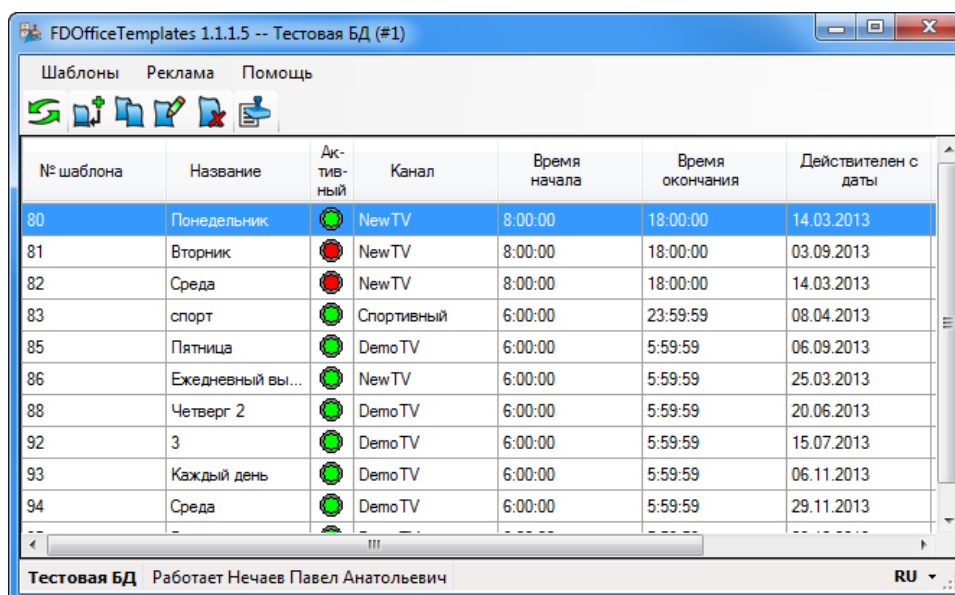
FDOfficeTemplates 1.1.1.5 -- Тестовая БД (#1)

Шаблоны Реклама Помощь

| № шаблона | Название | Ак-тив-ный | Канал | Время начала | Время окончания | Действителен с даты |
|---|---|---|---|---|---|---|
| 80 | Понедельник | | NewTV | 8:00:00 | 18:00:00 | 14.03.2013 |
| 81 | Вторник | | NewTV | 8:00:00 | 18:00:00 | 03.09.2013 |
| 82 | Среда | | NewTV | 8:00:00 | 18:00:00 | 14.03.2013 |
| 83 | спорт | | Спортивный | 6:00:00 | 23:59:59 | 08.04.2013 |
| 85 | Пятница | | DemoTV | 6:00:00 | 5:59:59 | 06.09.2013 |
| 86 | Ежедневный вы... | | NewTV | 6:00:00 | 5:59:59 | 25.03.2013 |
| 88 | Четверг 2 | | DemoTV | 6:00:00 | 5:59:59 | 20.06.2013 |
| 92 | 3 | | DemoTV | 6:00:00 | 5:59:59 | 15.07.2013 |
| 93 | Каждый день | | DemoTV | 6:00:00 | 5:59:59 | 06.11.2013 |
| 94 | Среда | | DemoTV | 6:00:00 | 5:59:59 | 29.11.2013 |

Тестовая БД Работает Нечаев Павел Анатольевич RU